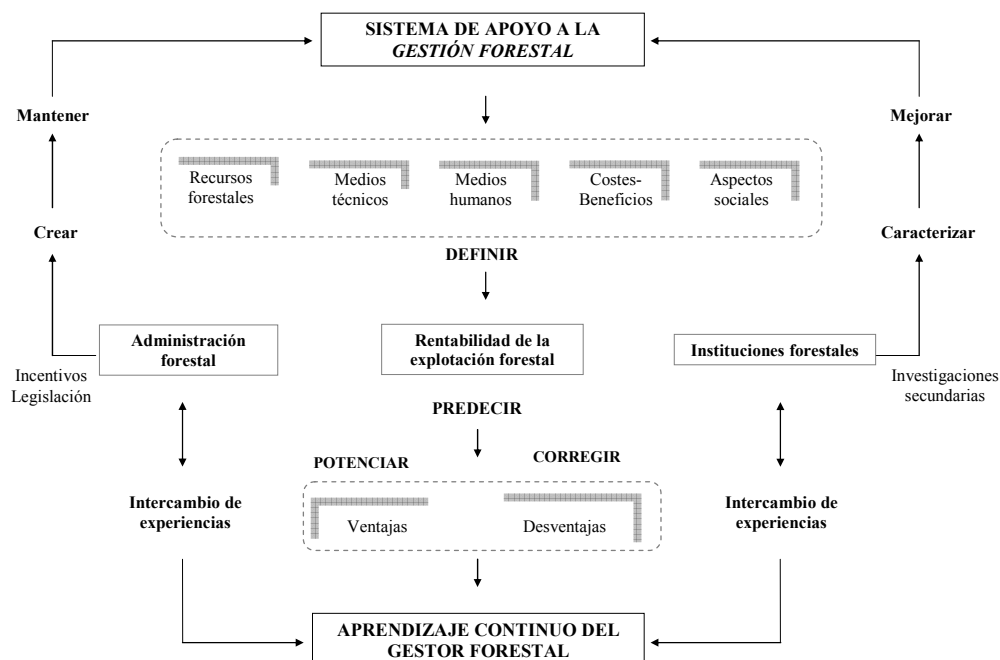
SISTEMA DE APOYO A LA
*GESTIÓN FORESTAL*

Mantener

Mejorar

Recursos forestales

Medios técnicos

Medios humanos

Costes-Beneficios

Aspectos sociales

Crear

Caracterizar

DEFINIR

Administración forestal

Rentabilidad de la explotación forestal

Instituciones forestales

Incentivos
Legislación

Investigaciones secundarias

PREDECIR

POTENCIAR

CORREGIR

Intercambio de experiencias

Ventajas

Desventajas

Intercambio de experiencias

APRENDIZAJE CONTINUO DEL GESTOR FORESTAL